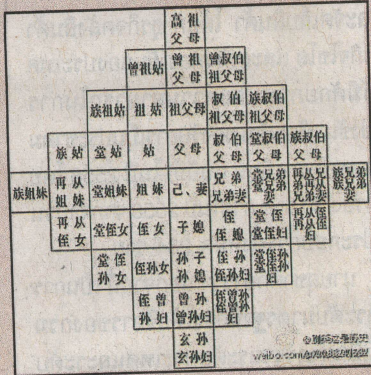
| | | | | 高祖父母 | | | | |
|---|---|---|---|---|---|---|---|---|
| | | | 曾祖姑 | 曾祖父母 | 曾叔伯祖父母 | | | |
| | | 族祖姑 | 祖姑 | 祖父母 | 叔伯祖父母 | 族叔伯祖父母 | | |
| | 族姑 | 堂姑 | 姑 | 父母 | 叔伯父母 | 堂叔伯父母 | 族叔伯父母 | |
| 族姐妹 | 再从姐妹 | 堂姐妹 | 姐妹 | 己、妻 | 兄弟兄弟妻 | 堂兄弟堂兄弟妻 | 再从兄弟再从兄弟妻 | 族兄弟族兄弟妻 |
| | 再从侄女 | 堂侄女 | 侄女 | 子媳 | 侄侄媳 | 堂侄堂侄媳 | 再从侄再从侄媳 | |
| | | 堂侄孙女 | 侄孙女 | 孙子孙媳 | 侄孙侄孙媳 | 堂侄孙堂侄孙媳 | | |
| | | | 侄曾孙女 | 曾孙曾孙妇 | 侄曾孙侄曾孙妇 | | | |
| | | | | 玄孙玄孙妇 | | | | |

@那些远去的历史
weibo.com/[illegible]